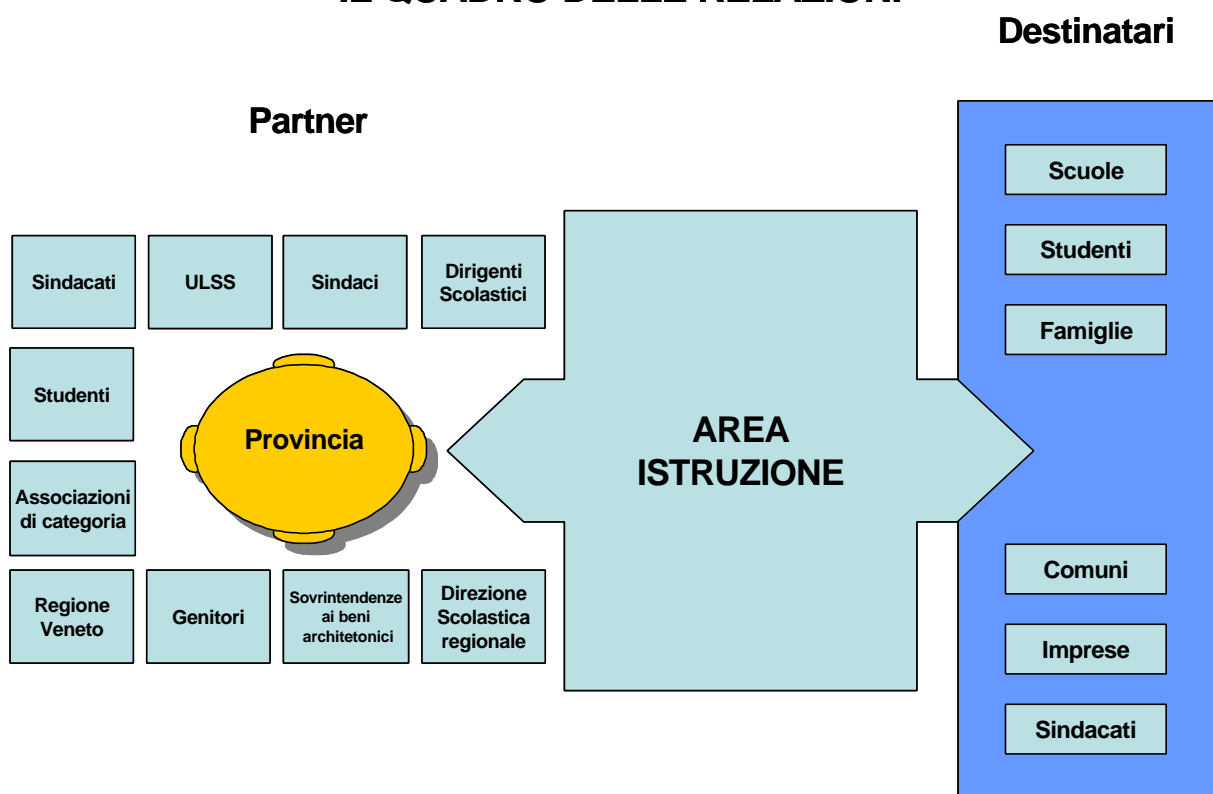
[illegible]

Destinatari

Partner

Sindacati

ULSS

Sindaci

Dirigenti Scolastici

Studenti

Provincia

Associazioni di categoria

Regione Veneto

Genitori

Sovrintendenze ai beni architetonici

Direzione Scolastica regionale

AREA ISTRUZIONE

Scuole

Studenti

Famiglie

Comuni

Imprese

Sindacati